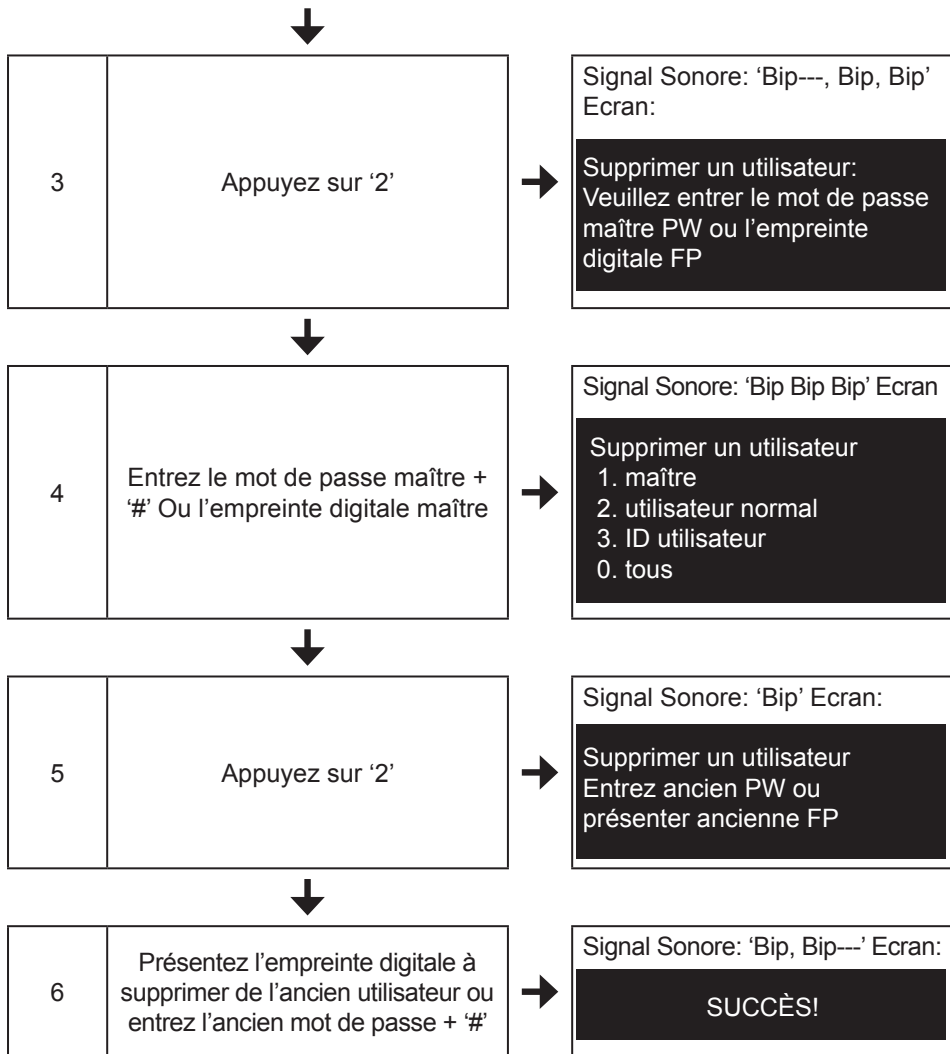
3

Appuyez sur ‘2’

Signal Sonore: ‘Bip---, Bip, Bip’
Ecran:

Supprimer un utilisateur: Veuillez entrer le mot de passe maître PW ou l’empreinte digitale FP

4

Entrez le mot de passe maître + ‘#’ Ou l’empreinte digitale maître

Signal Sonore: ‘Bip Bip Bip’ Ecran

Supprimer un utilisateur
1. maître
2. utilisateur normal
3. ID utilisateur
0. tous

5

Appuyez sur ‘2’

Signal Sonore: ‘Bip’ Ecran:

Supprimer un utilisateur
Entrez ancien PW ou présenter ancienne FP

6

Présentez l’empreinte digitale à supprimer de l’ancien utilisateur ou entrez l’ancien mot de passe + ‘#’

Signal Sonore: ‘Bip, Bip---’ Ecran:

SUCCÈS!